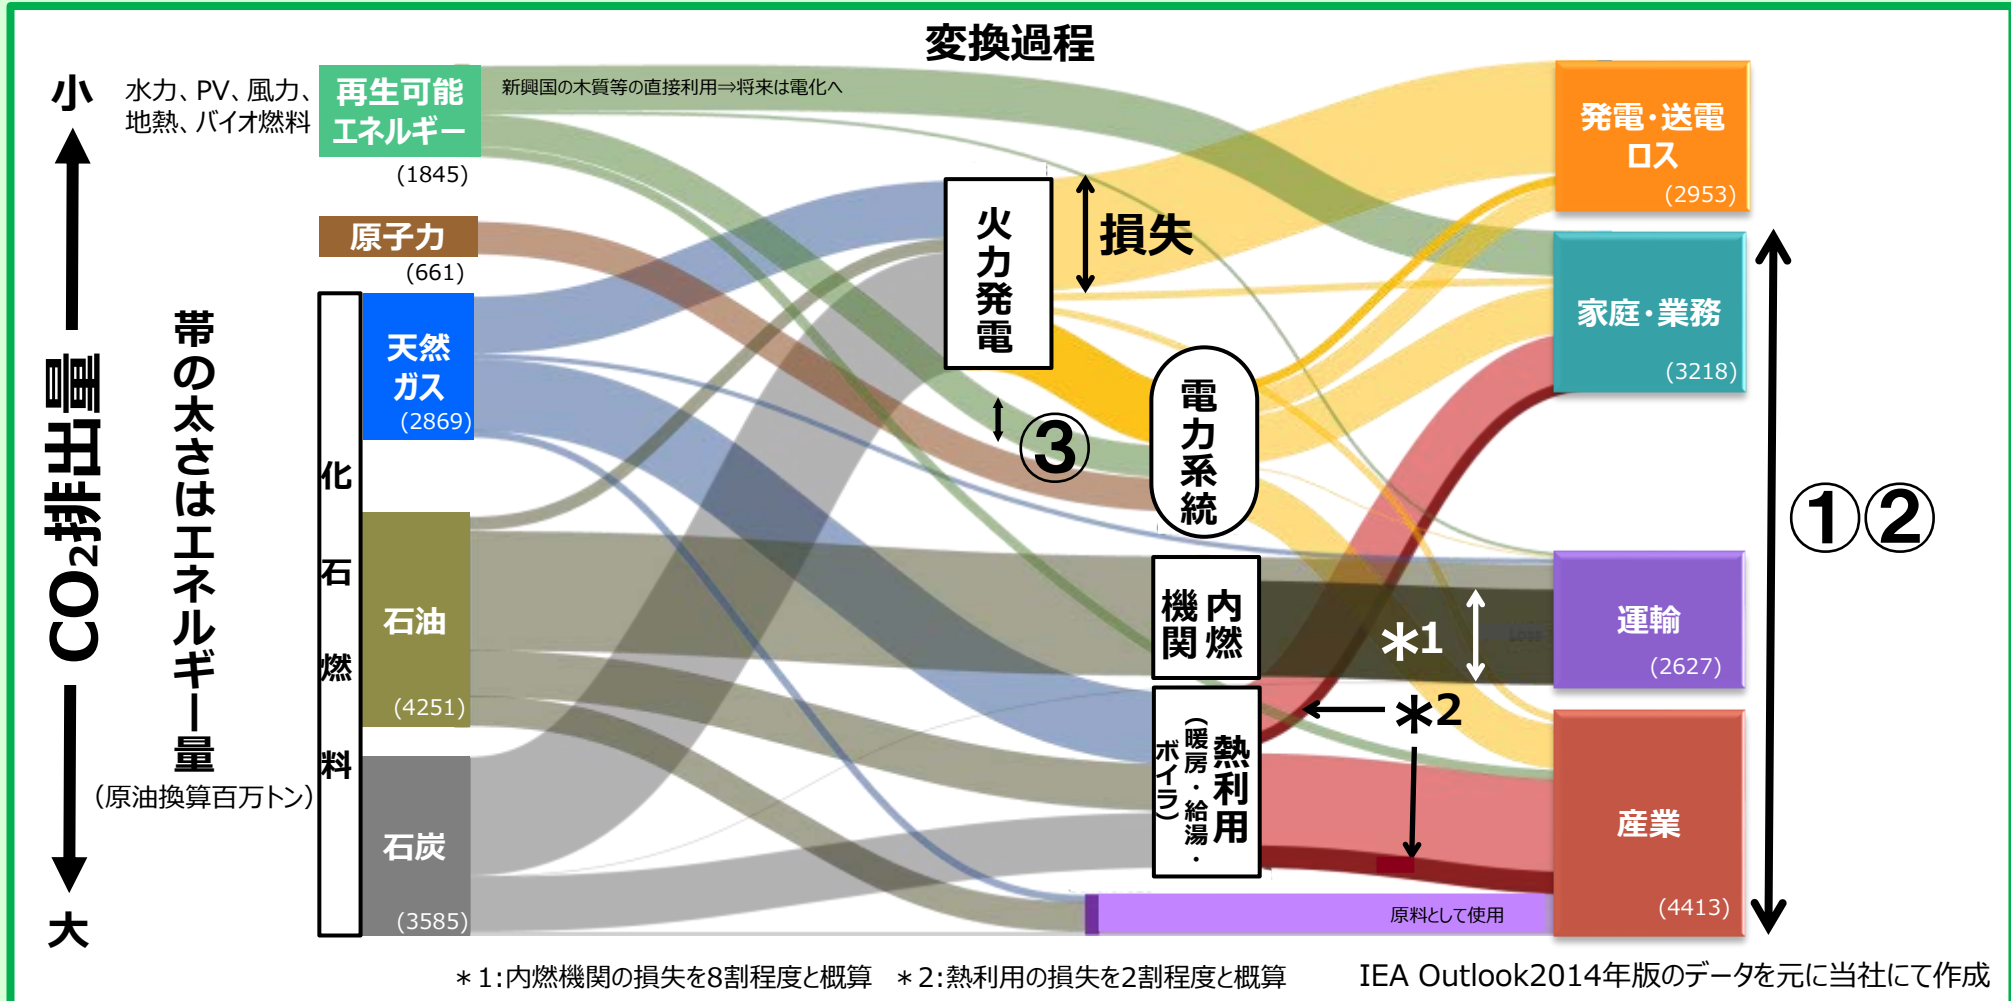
変換過程

小

$CO_2$排出量

大

水力、PV、風力、地熱、バイオ燃料

再生可能エネルギー
(1845)

原子力
(661)

帯の太さはエネルギー量
(原油換算百万トン)

化石燃料

天然ガス
(2869)

石油
(4251)

石炭
(3585)

新興国の木質等の直接利用⇒将来は電化へ

火力発電

損失

③

電力系統

内燃機関

熱利用
(暖房・給湯・ボイラ)

＊1

＊2

原料として使用

発電・送電ロス
(2953)

家庭・業務
(3218)

運輸
(2627)

産業
(4413)

①②

＊1:内燃機関の損失を8割程度と概算　＊2:熱利用の損失を2割程度と概算

IEA Outlook2014年版のデータを元に当社にて作成